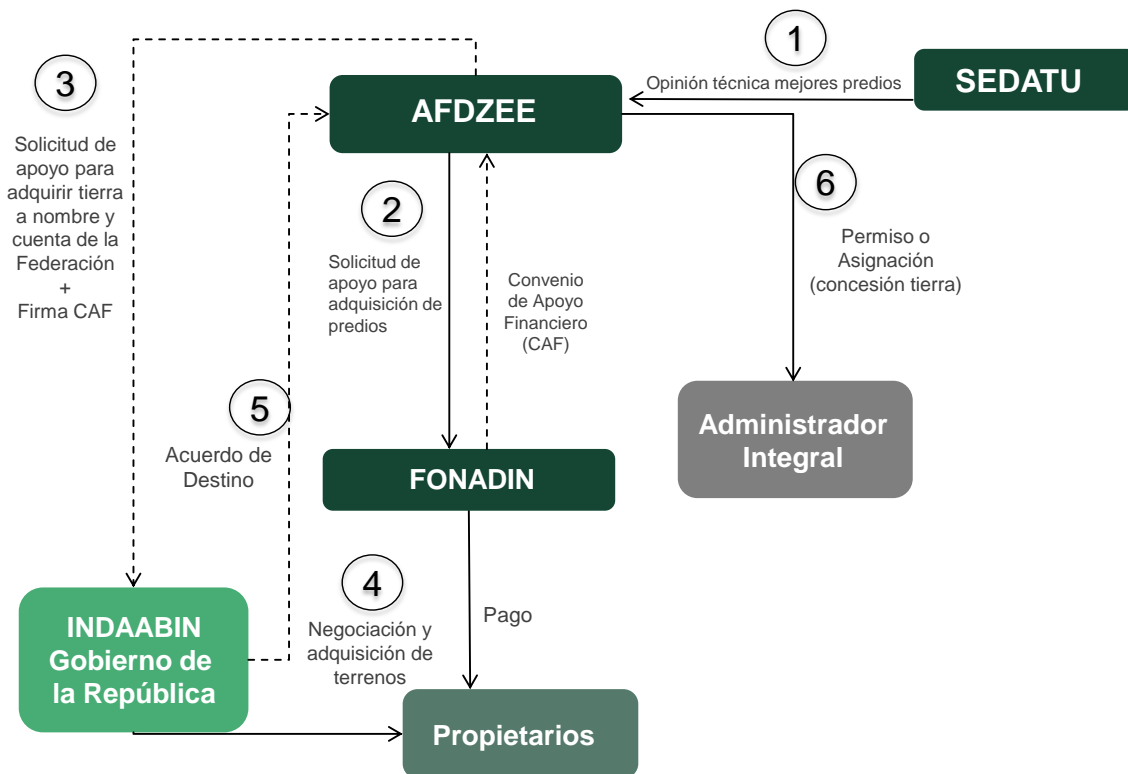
1

Opinión técnica mejores predios

SEDATU

3

Solicitud de apoyo para adquirir tierra a nombre y cuenta de la Federación + Firma CAF

AFDZEE

2

Solicitud de apoyo para adquisición de predios

Convenio de Apoyo Financiero (CAF)

6

Permiso o Asignación (concesión tierra)

5

Acuerdo de Destino

FONADIN

Administrador Integral

4

Negociación y adquisición de terrenos

Pago

INDAABIN Gobierno de la República

Propietarios